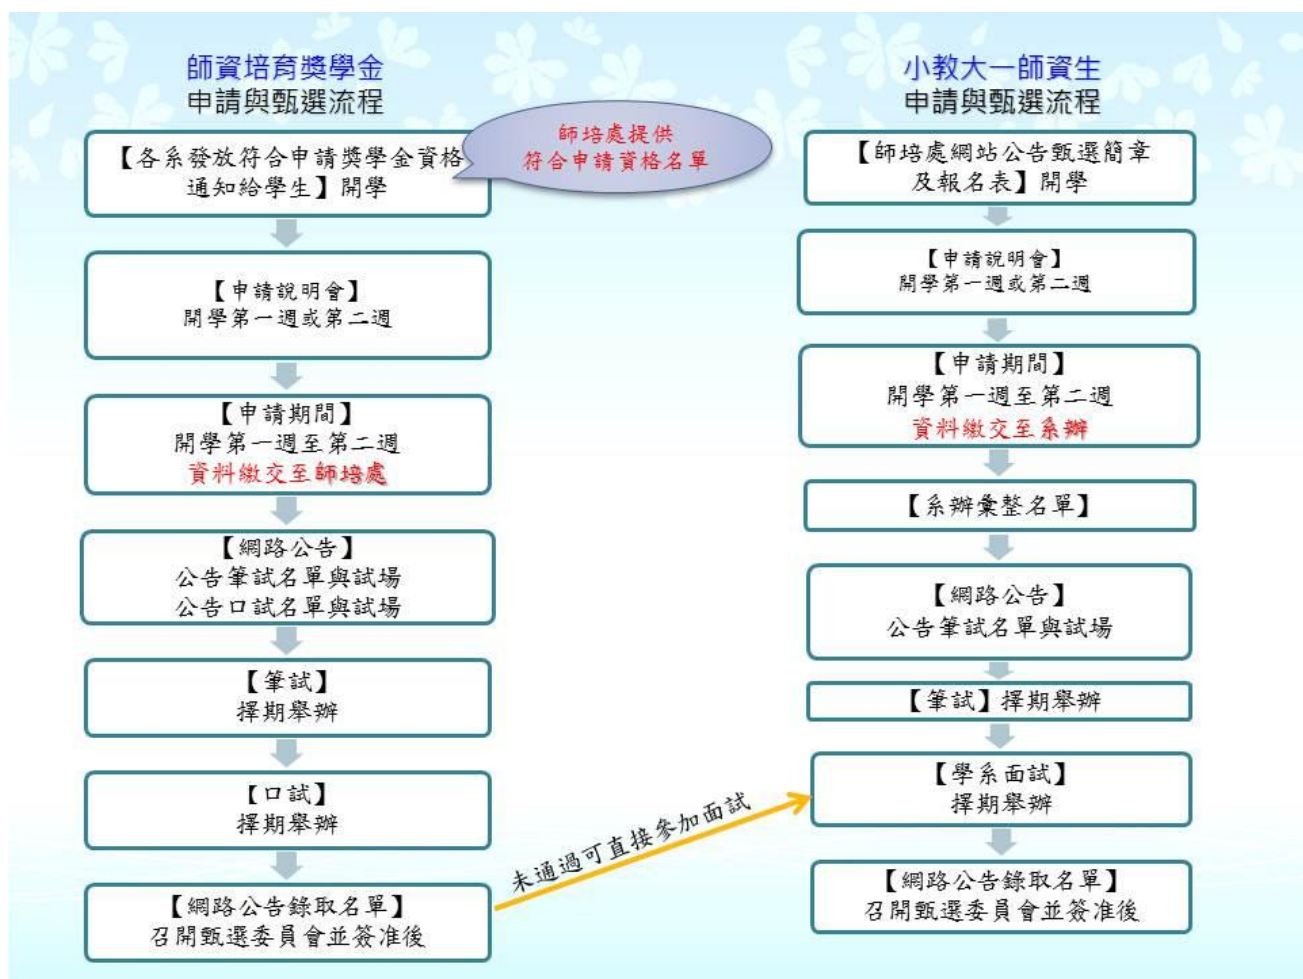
師資培育獎學金
申請與甄選流程

【各系發放符合申請獎學金資格通知給學生】開學

師培處提供符合申請資格名單

【申請說明會】
開學第一週或第二週

【申請期間】
開學第一週至第二週
資料繳交至師培處

【網路公告】
公告筆試名單與試場
公告口試名單與試場

【筆試】
擇期舉辦

【口試】
擇期舉辦

【網路公告錄取名單】
召開甄選委員會並簽准後

未通過可直接參加面試

小教大一師資生
申請與甄選流程

【師培處網站公告甄選簡章及報名表】開學

【申請說明會】
開學第一週或第二週

【申請期間】
開學第一週至第二週
資料繳交至系辦

【系辦彙整名單】

【網路公告】
公告筆試名單與試場

【筆試】擇期舉辦

【學系面試】
擇期舉辦

【網路公告錄取名單】
召開甄選委員會並簽准後